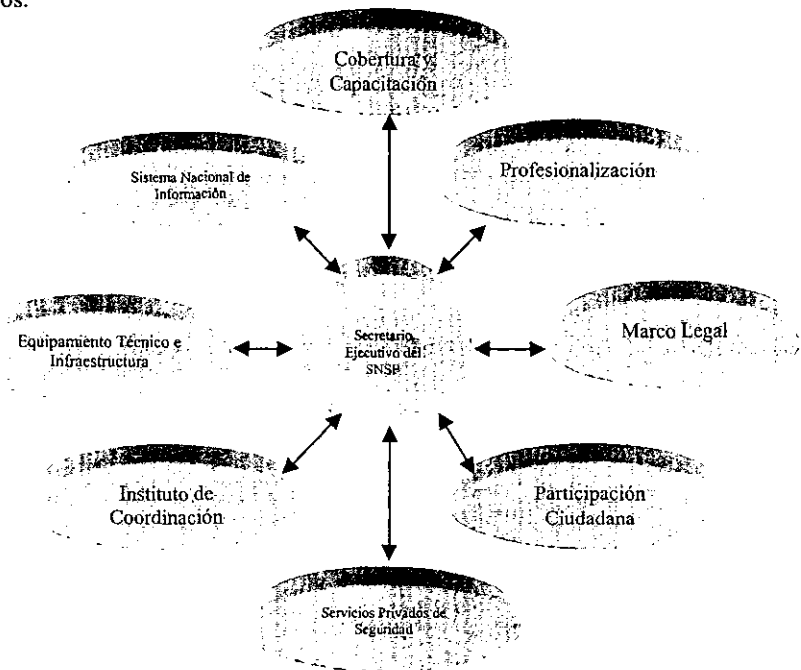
os.

Cobertura y Capacitación

Sistema Nacional de Información

Profesionalización

Equipamiento Técnico e Infraestructura

Secretario Ejecutivo del SNSP

Marco Legal

Instituto de Coordinación

Participación Ciudadana

Servicios Privados de Seguridad